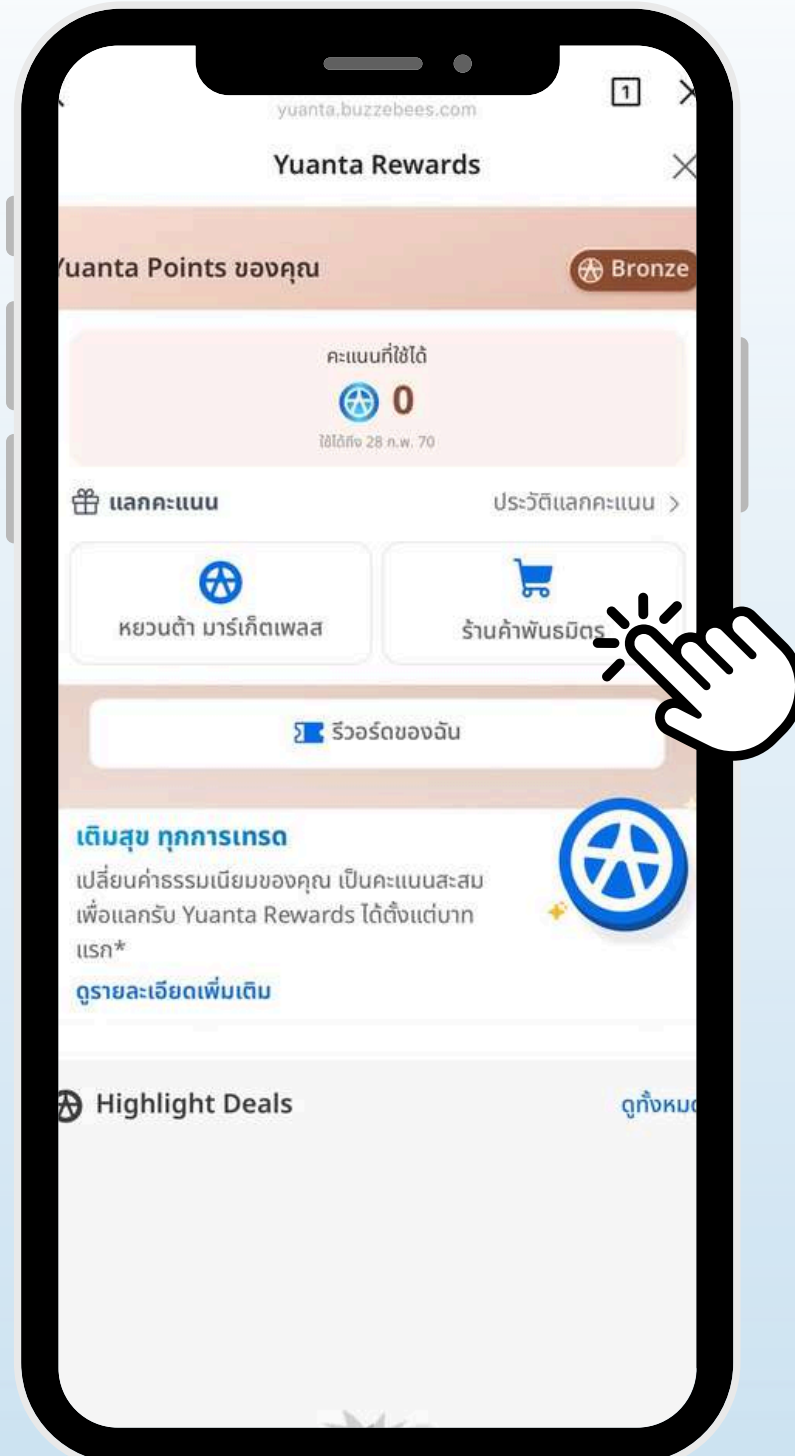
yuanta.buzzebees.com

1

Yuanta Rewards

'uanta Points ของคุณ

Bronze

คะแนนที่ใช้ได้

0

ใช้ได้ถึง 28 ก.พ. 70

แลกคะแนน

ประวัติแลกคะแนน >

หยวนต้า มาร์เก็ตเพลส

ร้านค้าพันธมิตร

รีวอร์ดของฉัน

เติมสุข ทุกการเทรด

เปลี่ยนค่าธรรมเนียมของคุณ เป็นคะแนนสะสม เพื่อแลกรับ Yuanta Rewards ได้ตั้งแต่บาทแรก*

ดูรายละเอียดเพิ่มเติม

Highlight Deals

ดูทั้งหม